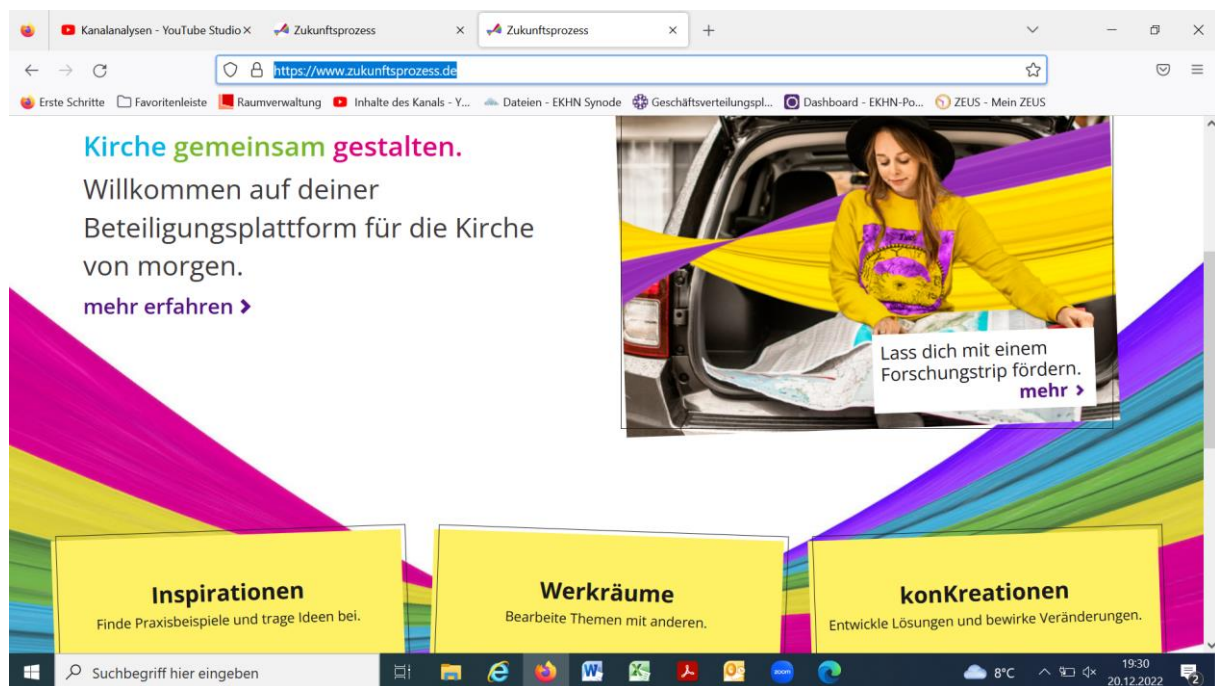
Kanalanalysen - YouTube Studio ×
Zukunftsprozess ×
Zukunftsprozess ×
+

https://www.zukunftsprozess.de

Erste Schritte
Favoritenleiste
Raumverwaltung
Inhalte des Kanals - Y...
Dateien - EKHN Synode
Geschäftsverteilungspl...
Dashboard - EKHN-Po...
ZEUS - Mein ZEUS

Kirche gemeinsam gestalten.
Willkommen auf deiner Beteiligungsplattform für die Kirche von morgen.
mehr erfahren ›

Lass dich mit einem Forschungstrip fördern.
mehr ›

Inspirationen
Finde Praxisbeispiele und trage Ideen bei.

Werkräume
Bearbeite Themen mit anderen.

konKreationen
Entwickle Lösungen und bewirke Veränderungen.

Suchbegriff hier eingeben
zoom
8°C
19:30
20.12.2022
2